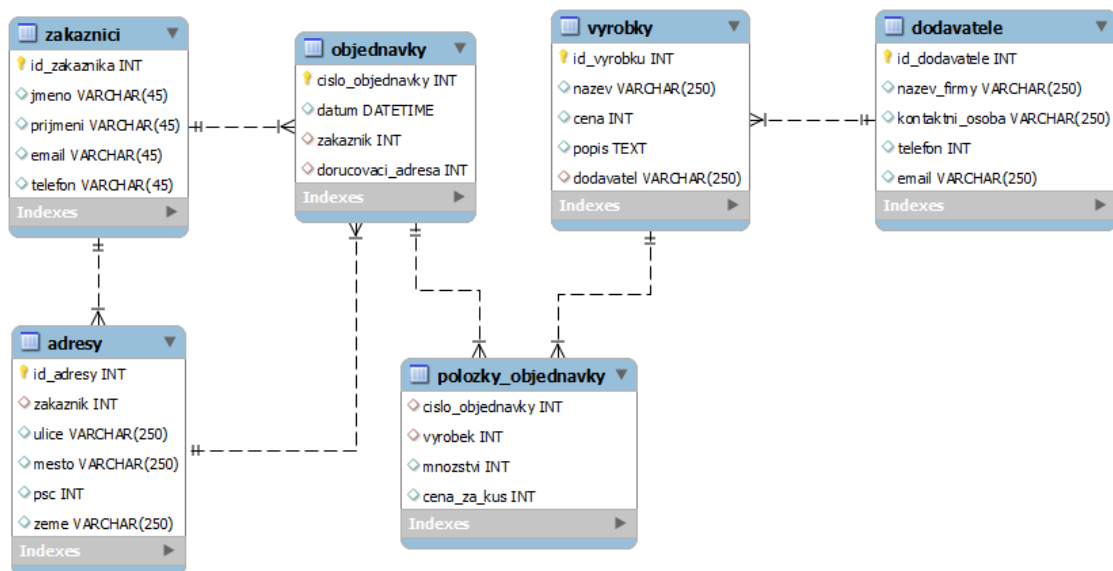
zakaznici
id_zakaznika INT
jmeno VARCHAR(45)
prijmeni VARCHAR(45)
email VARCHAR(45)
telefon VARCHAR(45)
Indexes

objednavky
cislo_objednavky INT
datum DATETIME
zakaznik INT
dorucovaci_adresa INT
Indexes

vyrobky
id_vyrobku INT
nazev VARCHAR(250)
cena INT
popis TEXT
dodavatel VARCHAR(250)
Indexes

dodavatele
id_dodavatele INT
nazev_firmy VARCHAR(250)
kontaktni_osoba VARCHAR(250)
telefon INT
email VARCHAR(250)
Indexes

adresy
id_adresy INT
zakaznik INT
ulice VARCHAR(250)
mesto VARCHAR(250)
psc INT
zeme VARCHAR(250)
Indexes

polozky_objednavky
cislo_objednavky INT
vyrobek INT
mnozstvi INT
cena_za_kus INT
Indexes